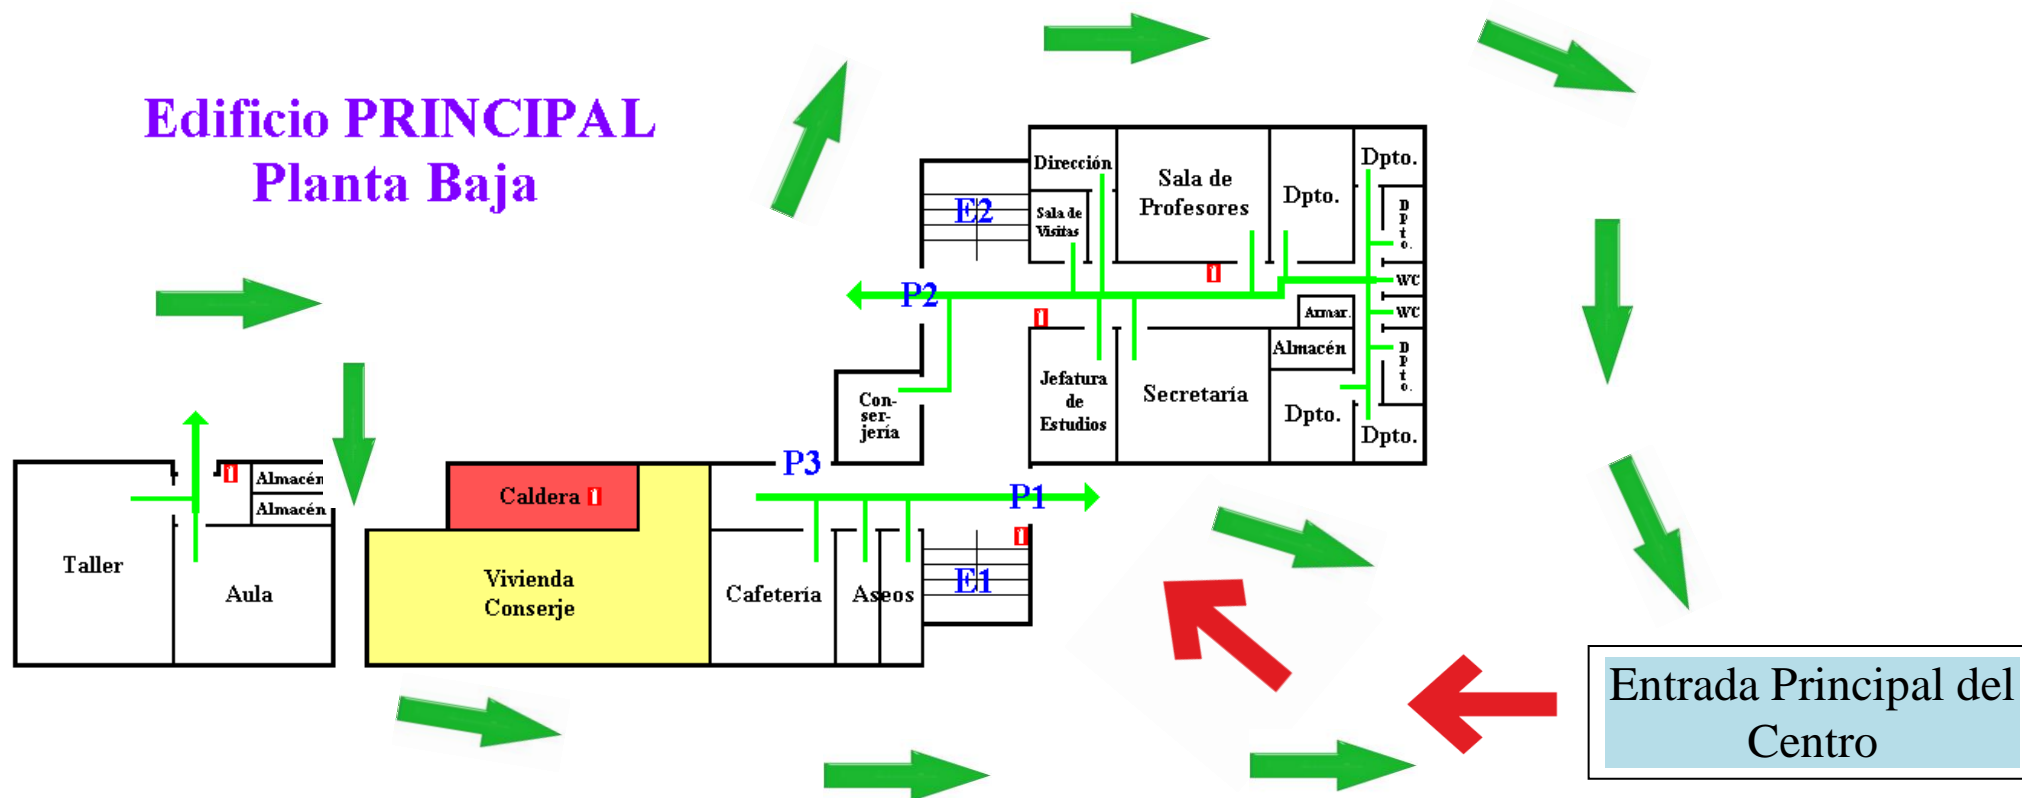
Edificio PRINCIPAL
Planta Baja

Dirección

Sala de Profesores

Dpto.

Dpto.

Sala de Visitas

E2

Dpto.

WC

WC

P2

Armar.

Almacén

Dpto.

Con-ser-jería

Jefatura de Estudios

Secretaría

Dpto.

Dpto.

P3

Almacén

Almacén

Caldera

P1

Taller

Aula

Vivienda Conserje

Cafetería

Aseos

E1

Entrada Principal del Centro